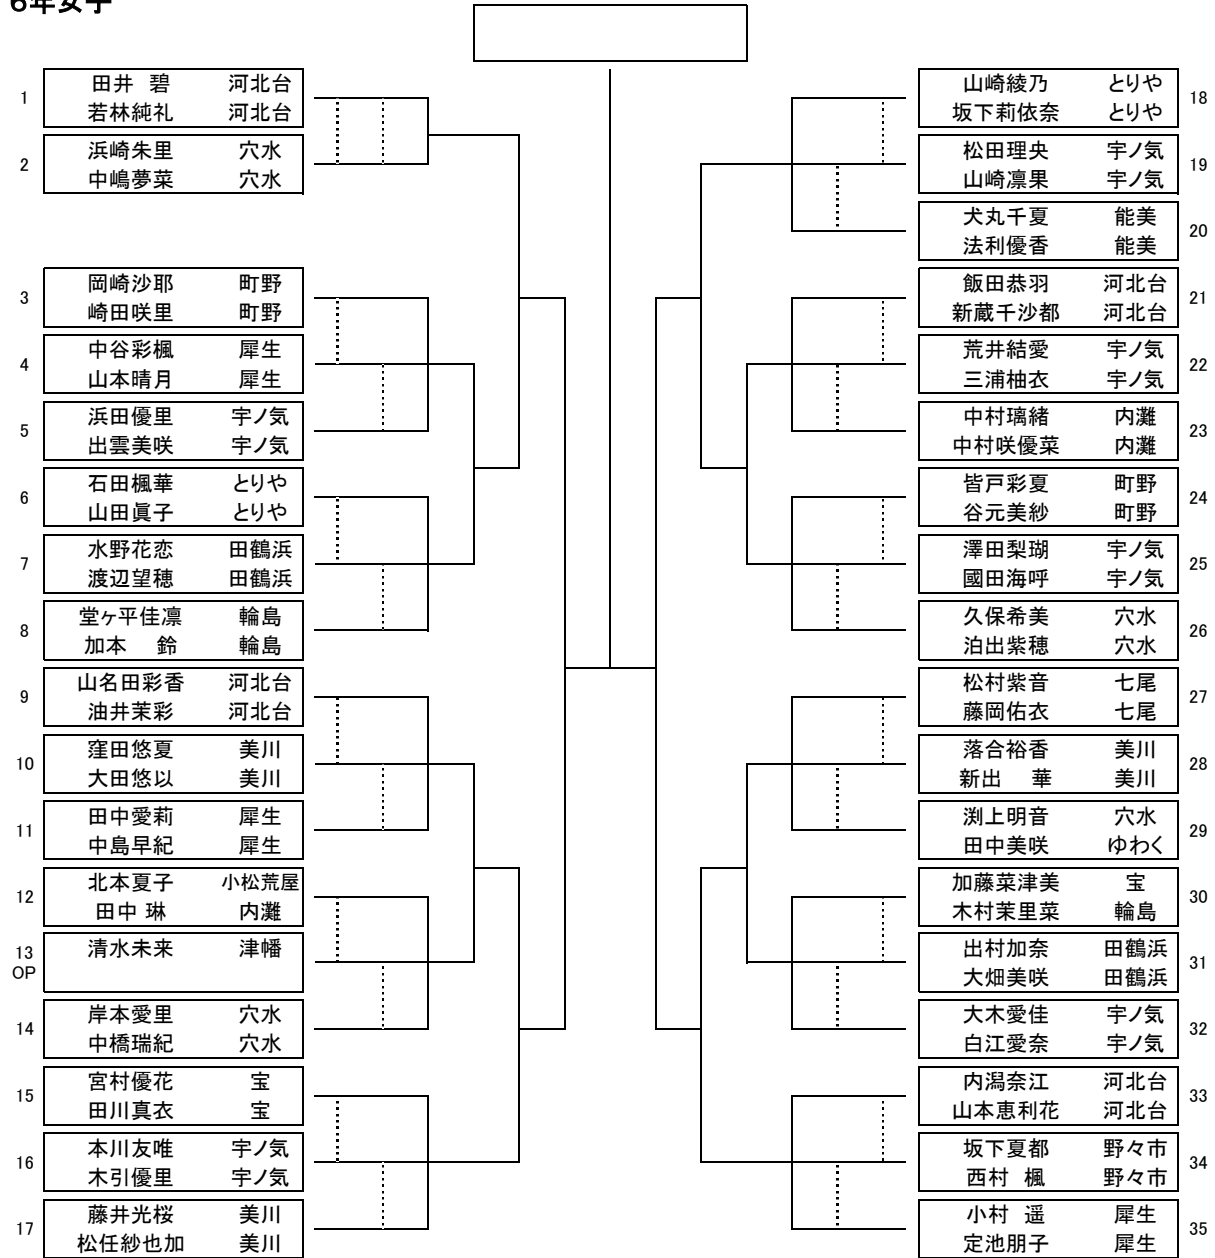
6年女子

1 田井 碧 河北台
若林純礼 河北台

2 浜崎朱里 穴水
中嶋夢菜 穴水

3 岡崎沙耶 町野
崎田咲里 町野

4 中谷彩楓 犀生
山本晴月 犀生

5 浜田優里 宇ノ気
出雲美咲 宇ノ気

6 石田楓華 とりや
山田眞子 とりや

7 水野花恋 田鶴浜
渡辺望穂 田鶴浜

8 堂ヶ平佳凛 輪島
加本 鈴 輪島

9 山名田彩香 河北台
油井茉彩 河北台

10 窪田悠夏 美川
大田悠以 美川

11 田中愛莉 犀生
中島早紀 犀生

12 北本夏子 小松荒屋
田中 琳 内灘

13 OP 清水未来 津幡

14 岸本愛里 穴水
中橋瑞紀 穴水

15 宮村優花 宝
田川真衣 宝

16 本川友唯 宇ノ気
木引優里 宇ノ気

17 藤井光桜 美川
松任紗也加 美川

18 山崎綾乃 とりや
坂下莉依奈 とりや

19 松田理央 宇ノ気
山崎凛果 宇ノ気

20 犬丸千夏 能美
法利優香 能美

21 飯田恭羽 河北台
新蔵千沙都 河北台

22 荒井結愛 宇ノ気
三浦柚衣 宇ノ気

23 中村璃緒 内灘
中村咲優菜 内灘

24 皆戸彩夏 町野
谷元美紗 町野

25 澤田梨瑚 宇ノ気
國田海呼 宇ノ気

26 久保希美 穴水
泊出紫穂 穴水

27 松村紫音 七尾
藤岡佑衣 七尾

28 落合裕香 美川
新出 華 美川

29 渕上明音 穴水
田中美咲 ゆわく

30 加藤菜津美 宝
木村茉里菜 輪島

31 出村加奈 田鶴浜
大畑美咲 田鶴浜

32 大木愛佳 宇ノ気
白江愛奈 宇ノ気

33 内潟奈江 河北台
山本恵利花 河北台

34 坂下夏都 野々市
西村 楓 野々市

35 小村 遥 犀生
定池朋子 犀生